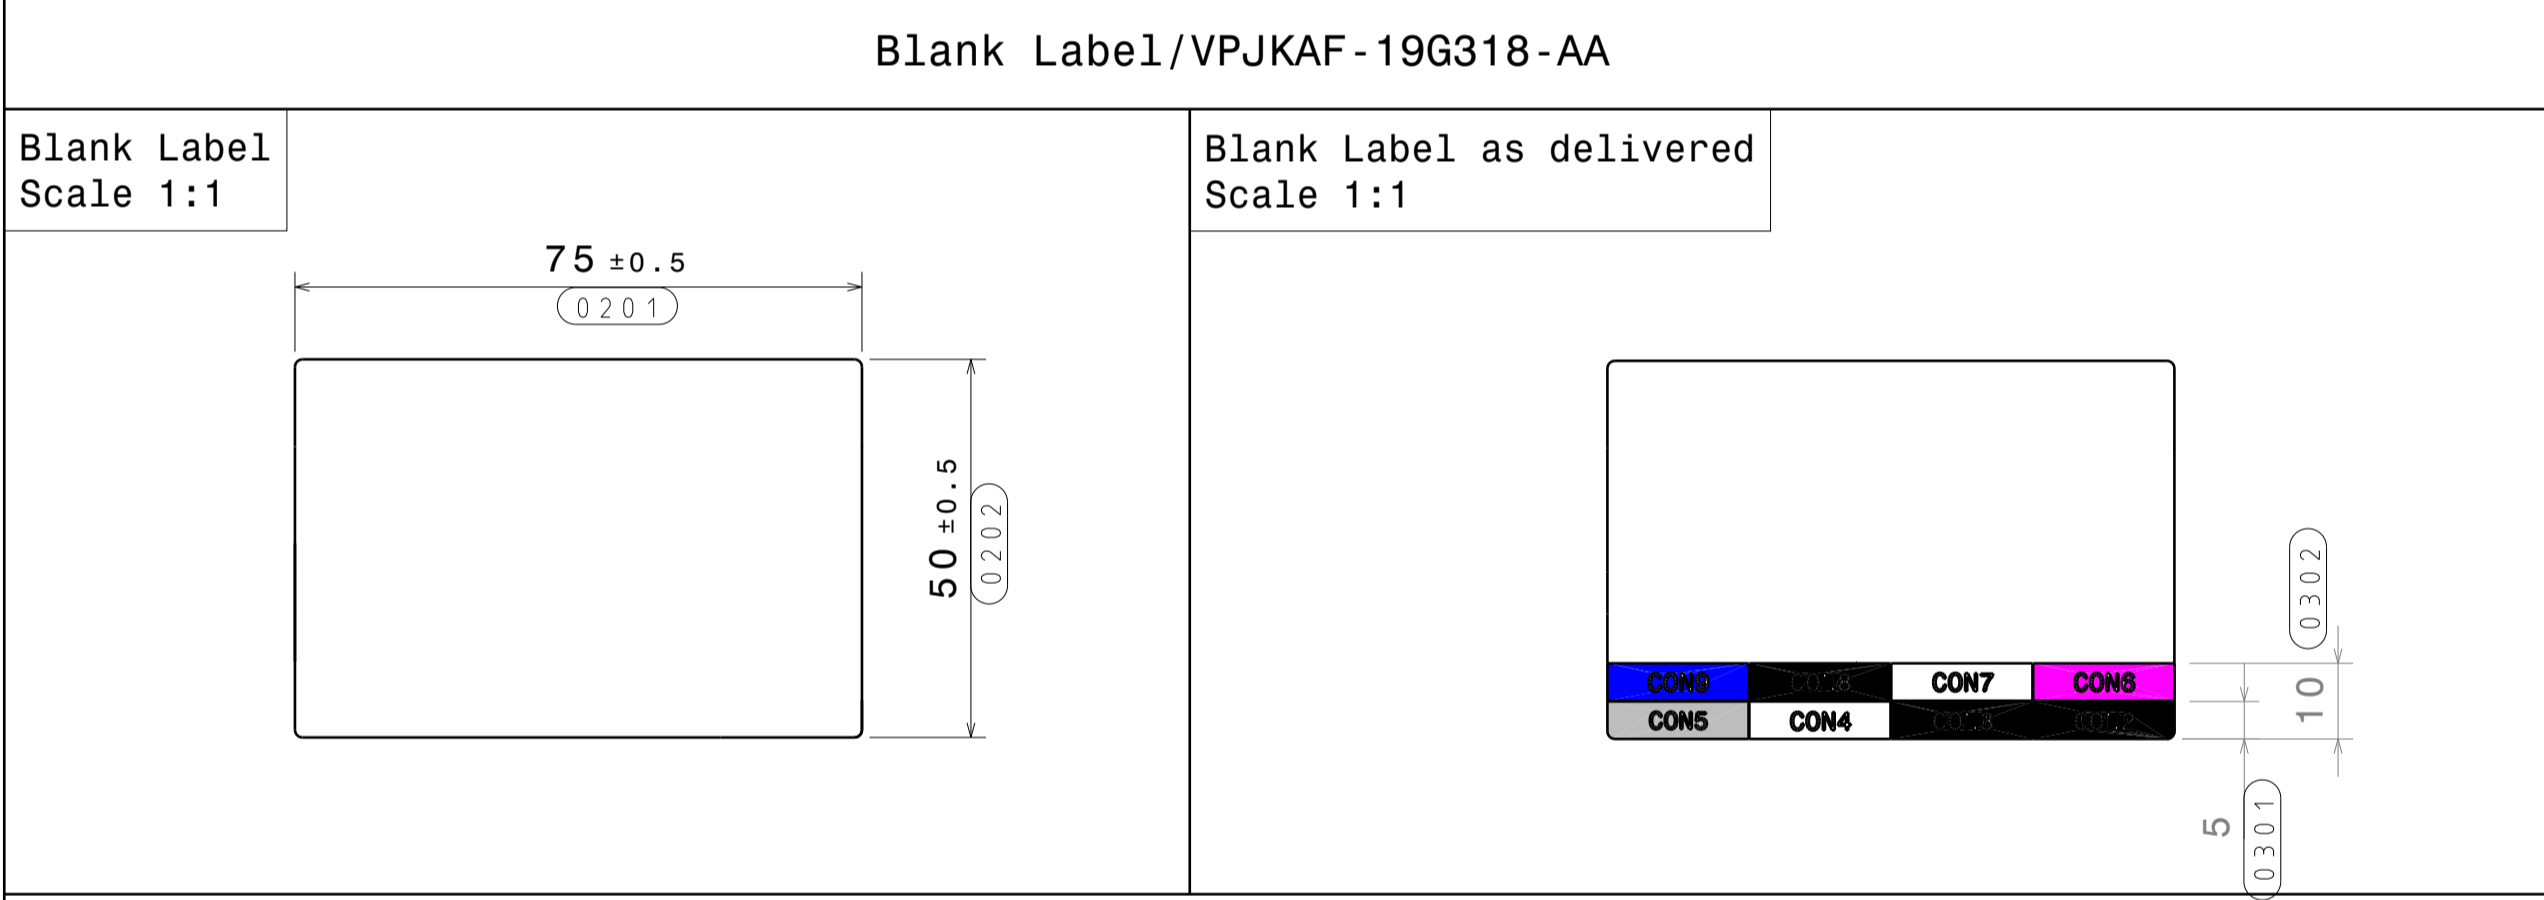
Blank Label/VPJKAF-19G318-AA

Blank Label
Scale 1:1

75 ±0.5
0201

50 ±0.5
0202

Blank Label as delivered
Scale 1:1

| CON9 | CON8 | CON7 | CON6 |
|---|---|---|---|
| CON5 | CON4 | CON3 | CON2 |

0302
10
5
0301